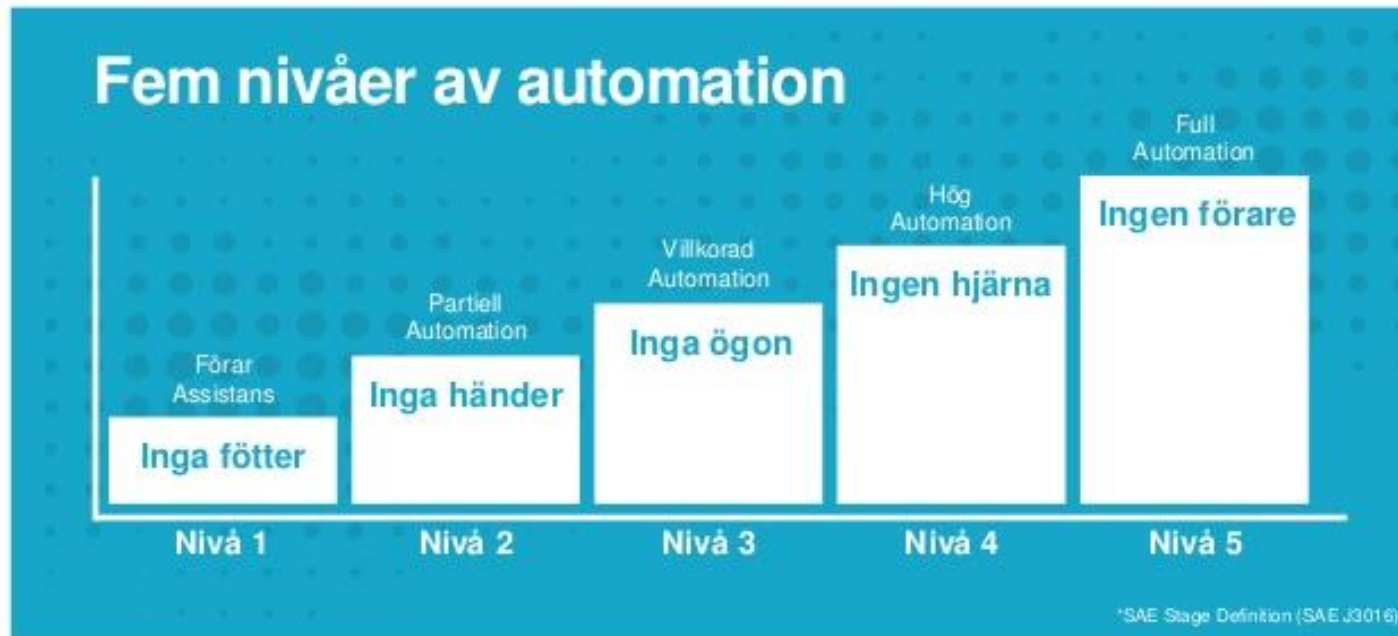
Fem nivåer av automation

Förar Assistans
Inga fötter
Nivå 1

Partiell Automation
Inga händer
Nivå 2

Villkorad Automation
Inga ögon
Nivå 3

Hög Automation
Ingen hjärna
Nivå 4

Full Automation
Ingen förare
Nivå 5

*SAE Stage Definition (SAE J3016)